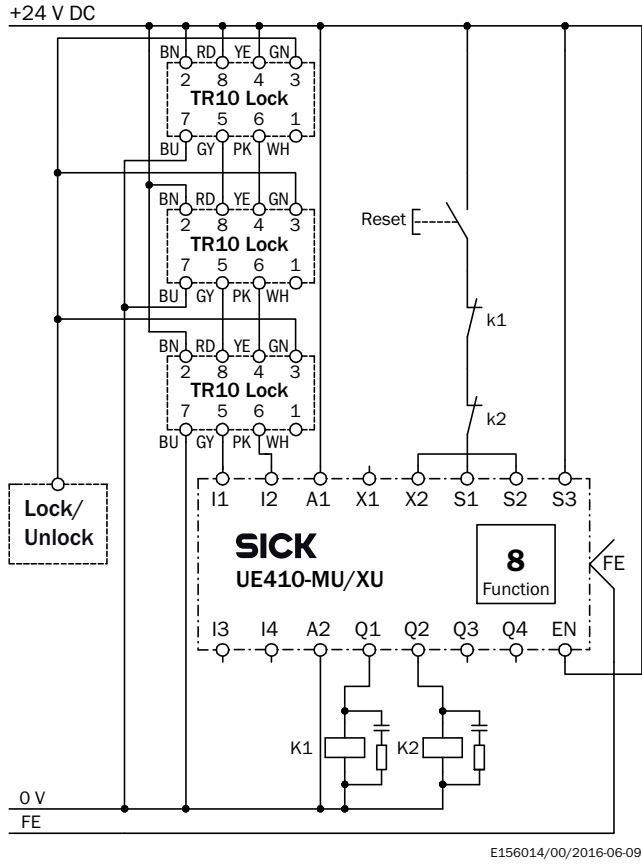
+24 V DC

BN RD YE GN
2 8 4 3
TR10 Lock
7 5 6 1
BU GY PK WH

BN RD YE GN
2 8 4 3
TR10 Lock
7 5 6 1
BU GY PK WH

BN RD YE GN
2 8 4 3
TR10 Lock
7 5 6 1
BU GY PK WH

Reset

k1

k2

Lock/ Unlock

I1 I2 A1 X1 X2 S1 S2 S3

SICK
UE410-MU/XU

8
Function

FE

I3 I4 A2 Q1 Q2 Q3 Q4 EN

K1 K2

0 V
FE

E156014/00/2016-06-09